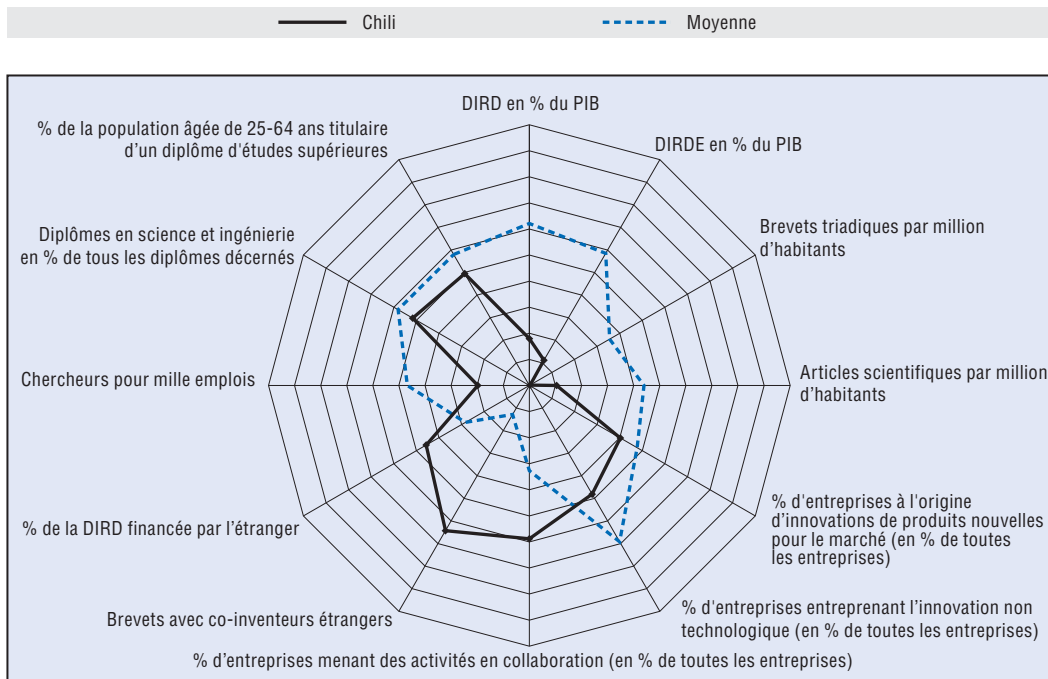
Chili

Moyenne

DIRD en % du PIB

DIRDE en % du PIB

Brevets triadiques par million d'habitants

Articles scientifiques par million d'habitants

% d'entreprises à l'origine d'innovations de produits nouvelles pour le marché (en % de toutes les entreprises)

% d'entreprises entreprenant l'innovation non technologique (en % de toutes les entreprises)

% d'entreprises menant des activités en collaboration (en % de toutes les entreprises)

Brevets avec co-inventeurs étrangers

% de la DIRD financée par l'étranger

Chercheurs pour mille emplois

Diplômes en science et ingénierie en % de tous les diplômes décernés

% de la population âgée de 25-64 ans titulaire d'un diplôme d'études supérieures